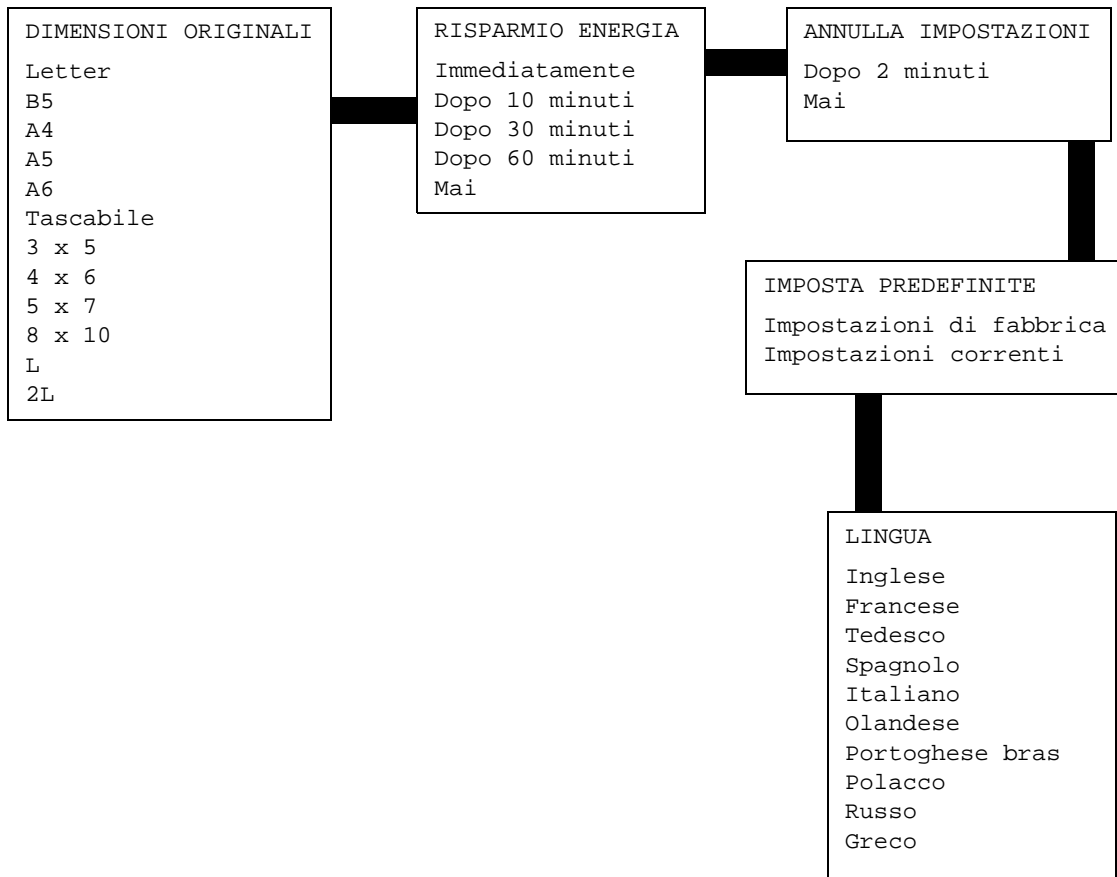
DIMENSIONI ORIGINALI
Letter
B5
A4
A5
A6
Tascabile
3 x 5
4 x 6
5 x 7
8 x 10
L
2L

RISPARMIO ENERGIA
Immediatamente
Dopo 10 minuti
Dopo 30 minuti
Dopo 60 minuti
Mai

ANNULLA IMPOSTAZIONI
Dopo 2 minuti
Mai

IMPOSTA PREDEFINITE
Impostazioni di fabbrica
Impostazioni correnti

LINGUA
Inglese
Francese
Tedesco
Spagnolo
Italiano
Olandese
Portoghese bras
Polacco
Russo
Greco